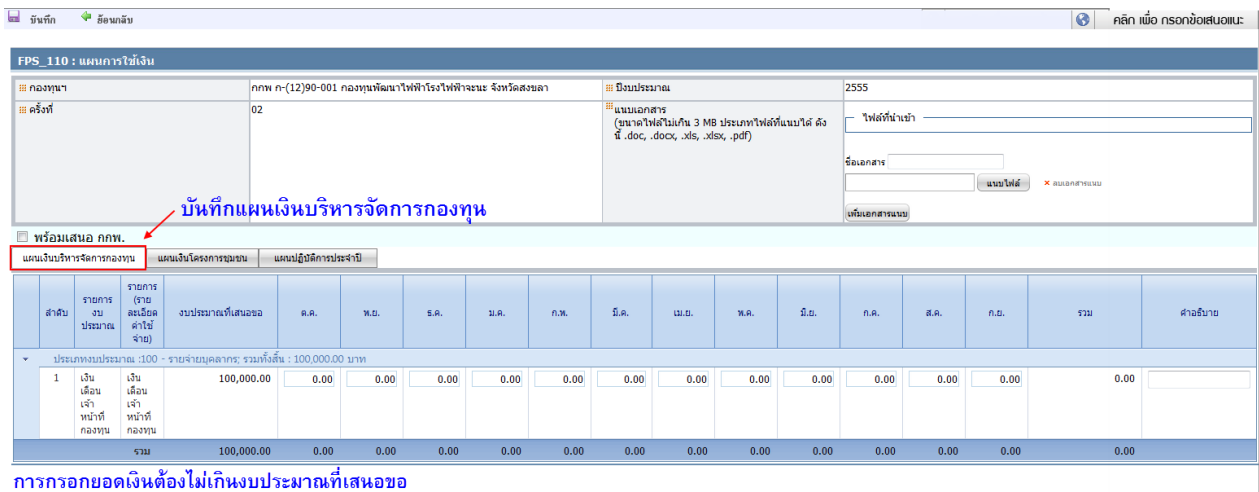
บันทึก ย้อนกลับ

คลิก เพื่อ กรอกข้อเสนอแนะ

FPS_110 : แผนการใช้เงิน

| กองทุนฯ | กกพ ก-(12)90-001 กองทุนพัฒนาไฟฟ้าโรงไฟฟ้าจะนะ จังหวัดสงขลา | ปีงบประมาณ | 2555 |
|---|---|---|---|
| ครั้งที่ | 02 | แนบเอกสาร (ขนาดไฟล์ไม่เกิน 3 MB ประเภทไฟล์ที่แนบได้ ดังนี้ .doc, .docx, .xls, .xlsx, .pdf) | ไฟล์ที่นำเข้า ชื่อเอกสาร แนบไฟล์ × ลบเอกสารแนบ เพิ่มเอกสารแนบ |

บันทึกแผนเงินบริหารจัดการกองทุน

พร้อมเสนอ กกพ.

แผนเงินบริหารจัดการกองทุน | แผนเงินโครงการชุมชน | แผนปฏิบัติการประจำปี

| ลำดับ | รายการงบประมาณ | รายการ (รายละเอียดค่าใช้จ่าย) | งบประมาณที่เสนอขอ | ต.ค. | พ.ย. | ธ.ค. | ม.ค. | ก.พ. | มี.ค. | เม.ย. | พ.ค. | มิ.ย. | ก.ค. | ส.ค. | ก.ย. | รวม | คำอธิบาย |
|---|---|---|---|---|---|---|---|---|---|---|---|---|---|---|---|---|---|
| ประเภทงบประมาณ :100 - รายจ่ายบุคลากร; รวมทั้งสิ้น : 100,000.00 บาท | | | | | | | | | | | | | | | | | |
| 1 | เงินเดือนเจ้าหน้าที่กองทุน | เงินเดือนเจ้าหน้าที่กองทุน | 100,000.00 | 0.00 | 0.00 | 0.00 | 0.00 | 0.00 | 0.00 | 0.00 | 0.00 | 0.00 | 0.00 | 0.00 | 0.00 | 0.00 | |
| | | รวม | 100,000.00 | 0.00 | 0.00 | 0.00 | 0.00 | 0.00 | 0.00 | 0.00 | 0.00 | 0.00 | 0.00 | 0.00 | 0.00 | 0.00 | |

การกรอกยอดเงินต้องไม่เกินงบประมาณที่เสนอขอ